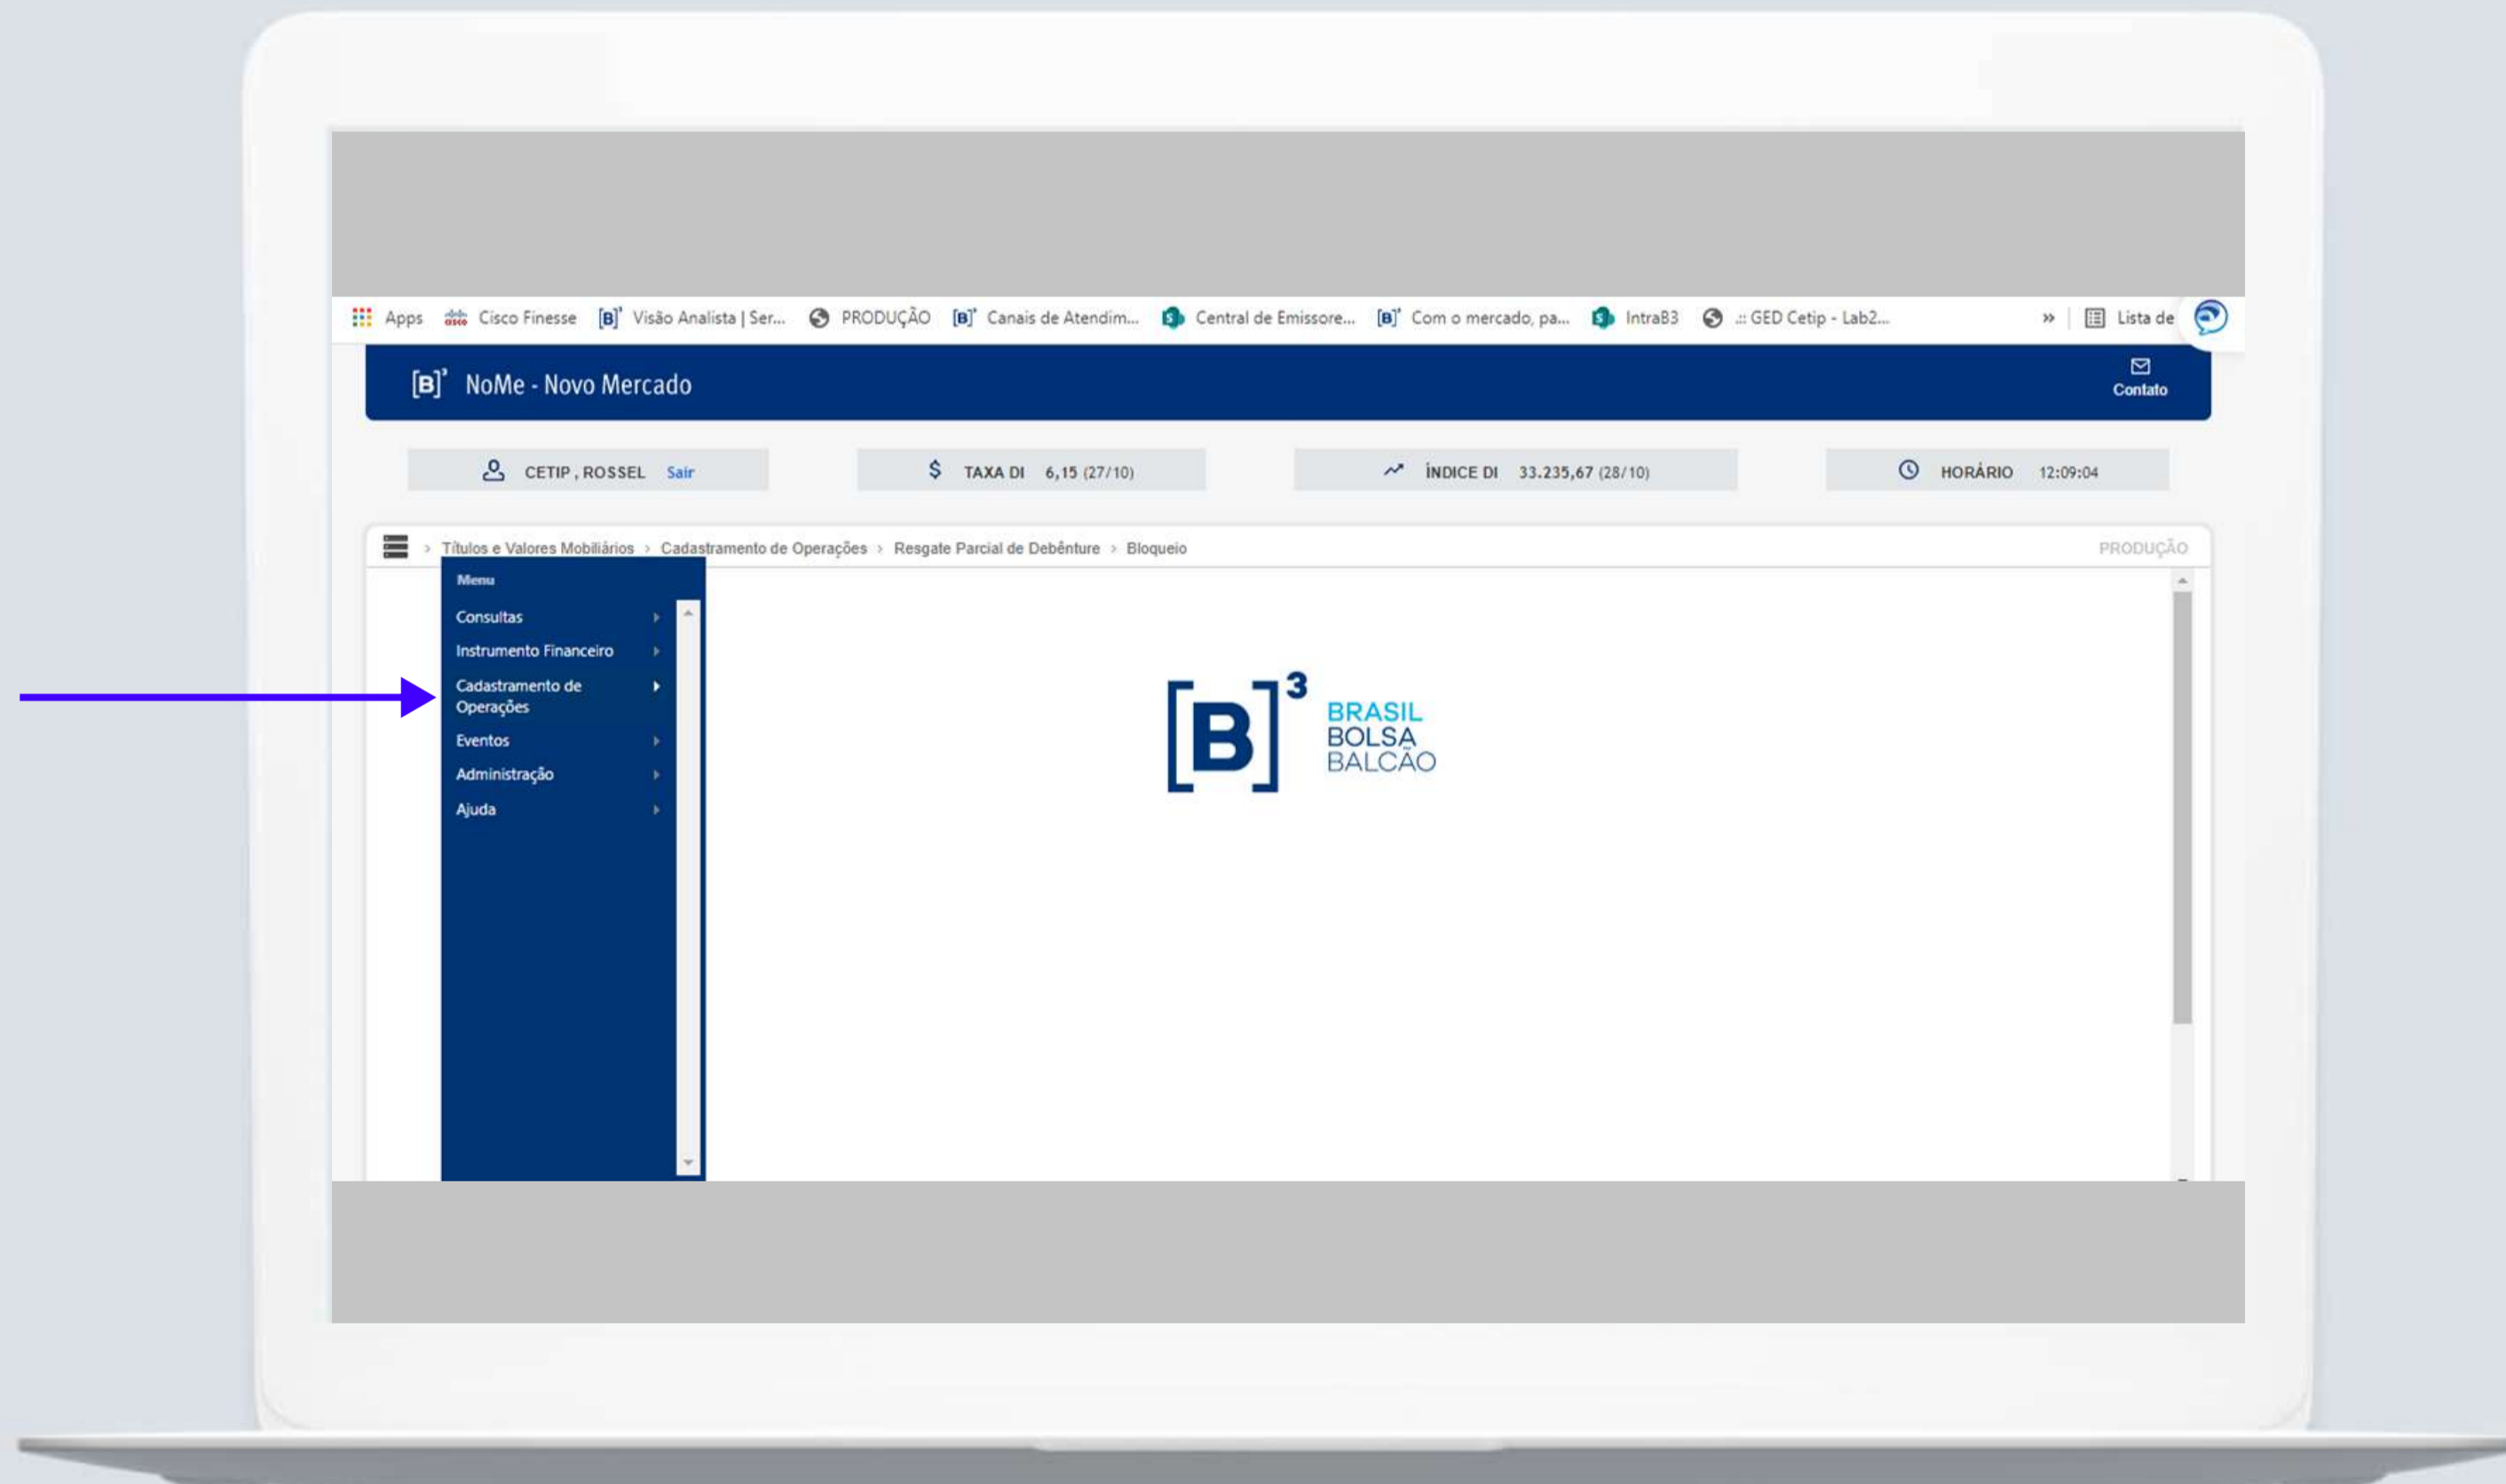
Apps Cisco Finesse [B]³ Visão Analista | Ser... PRODUÇÃO [B]³ Canais de Atendim... Central de Emissore... [B]³ Com o mercado, pa... IntraB3 .:: GED Cetip - Lab2... » Lista de

[B]³ NoMe - Novo Mercado

Contato

CETIP , ROSSEL Sair

$ TAXA DI 6,15 (27/10)

ÍNDICE DI 33.235,67 (28/10)

HORÁRIO 12:09:04

> Títulos e Valores Mobiliários > Cadastramento de Operações > Resgate Parcial de Debênture > Bloqueio

PRODUÇÃO

Menu

Consultas

Instrumento Financeiro

Cadastramento de Operações

Eventos

Administração

Ajuda

[B]³ BRASIL BOLSA BALCÃO